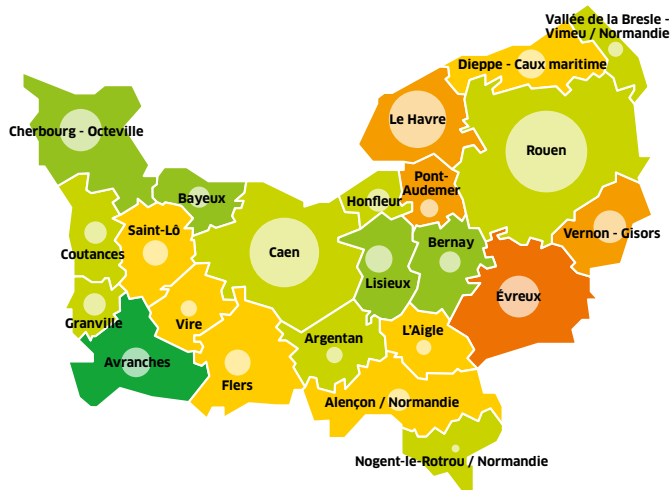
Vallée de la Bresle - Vimeu / Normandie

Dieppe - Caux maritime

Cherbourg - Octeville

Le Havre

Rouen

Pont-Audemer

Bayeux

Honfleur

Vernon - Gisors

Saint-Lô

Coutances

Caen

Bernay

Lisieux

Évreux

Granville

Vire

Argentan

L'Aigle

Avranches

Flers

Alençon / Normandie

Nogent-le-Rotrou / Normandie